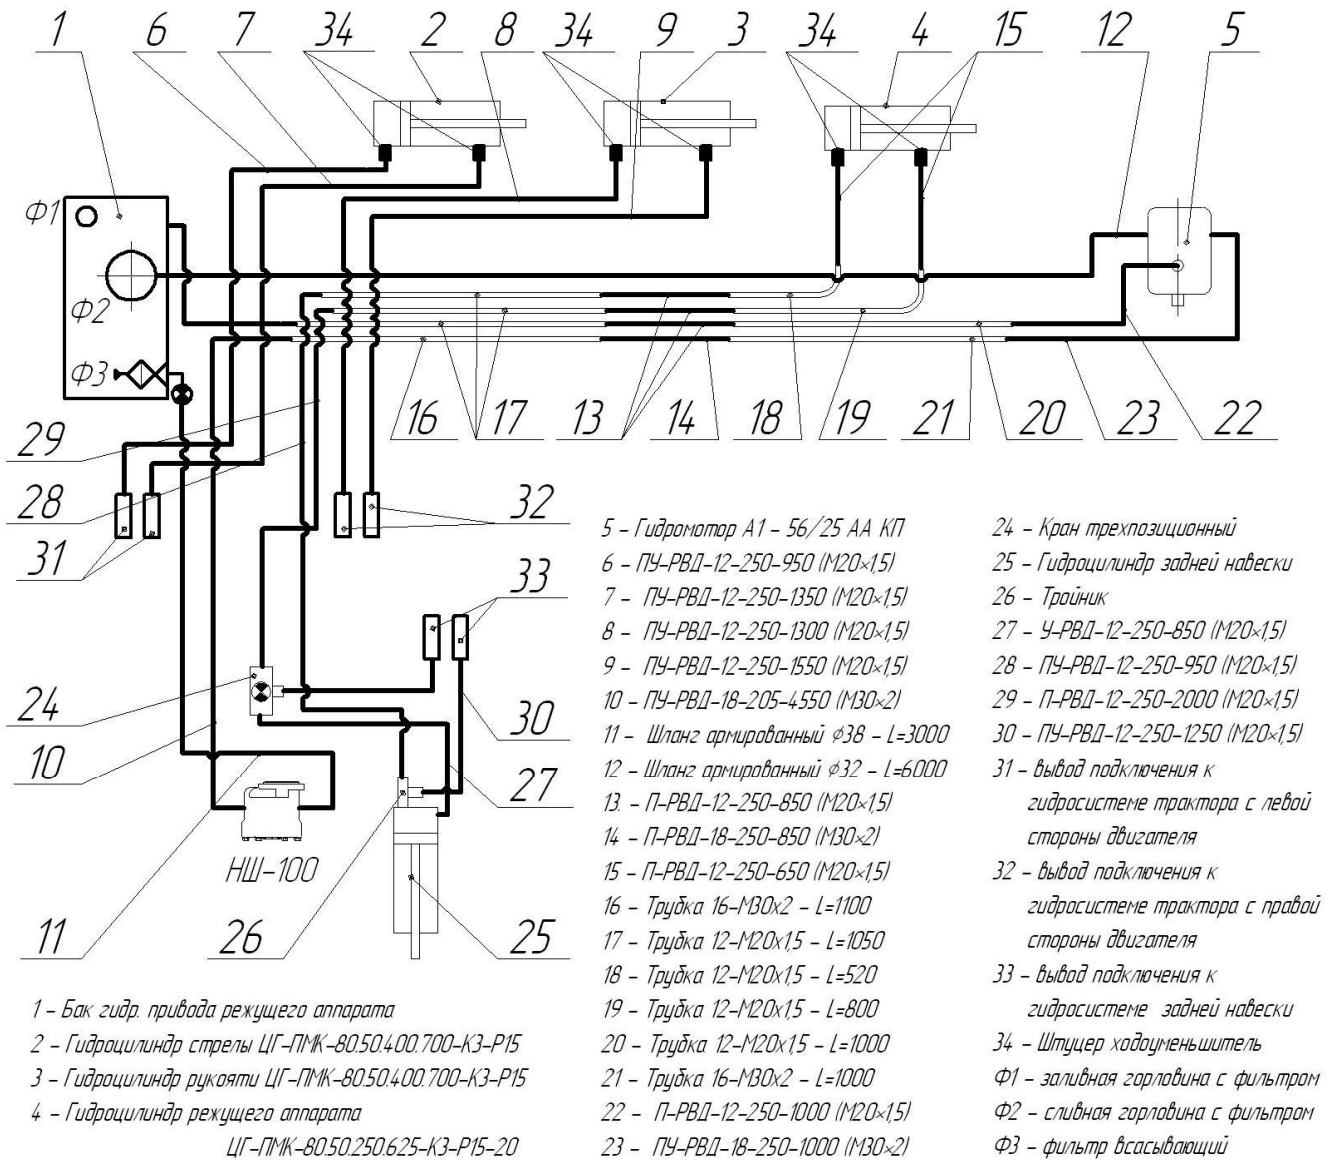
1 6 7 34 2 8 34 9 3 34 4 15 12 5

Ф1

Ф2

Ф3

16 17 13 14 18 19 21 20 23 22

29

28

31

32

33

24

10

30

27

НШ-100

11 26 25

1 – Бак гидр. привода режущего аппарата
2 – Гидроцилиндр стрелы ЦГ-ПМК-80.50.400.700-К3-Р15
3 – Гидроцилиндр рукояти ЦГ-ПМК-80.50.400.700-К3-Р15
4 – Гидроцилиндр режущего аппарата ЦГ-ПМК-80.50.250.625-К3-Р15-20

5 – Гидромотор А1 – 56/25 АА КП
6 – ПУ-РВД-12-250-950 (М20×1,5)
7 – ПУ-РВД-12-250-1350 (М20×1,5)
8 – ПУ-РВД-12-250-1300 (М20×1,5)
9 – ПУ-РВД-12-250-1550 (М20×1,5)
10 – ПУ-РВД-18-205-4550 (М30×2)
11 – Шланг армированный ⌀38 – L=3000
12 – Шланг армированный ⌀32 – L=6000
13. – П-РВД-12-250-850 (М20×1,5)
14 – П-РВД-18-250-850 (М30×2)
15 – П-РВД-12-250-650 (М20×1,5)
16 – Трубка 16-М30х2 – L=1100
17 – Трубка 12-М20х1,5 – L=1050
18 – Трубка 12-М20х1,5 – L=520
19 – Трубка 12-М20х1,5 – L=800
20 – Трубка 12-М20х1,5 – L=1000
21 – Трубка 16-М30х2 – L=1000
22 – П-РВД-12-250-1000 (М20×1,5)
23 – ПУ-РВД-18-250-1000 (М30×2)

24 – Кран трехпозиционный
25 – Гидроцилиндр задней навески
26 – Тройник
27 – У-РВД-12-250-850 (М20×1,5)
28 – ПУ-РВД-12-250-950 (М20×1,5)
29 – П-РВД-12-250-2000 (М20×1,5)
30 – ПУ-РВД-12-250-1250 (М20×1,5)
31 – вывод подключения к гидросистеме трактора с левой стороны двигателя
32 – вывод подключения к гидросистеме трактора с правой стороны двигателя
33 – вывод подключения к гидросистеме задней навески
34 – Штуцер ходоуменьшитель
Ф1 – заливная горловина с фильтром
Ф2 – сливная горловина с фильтром
Ф3 – фильтр всасывающий